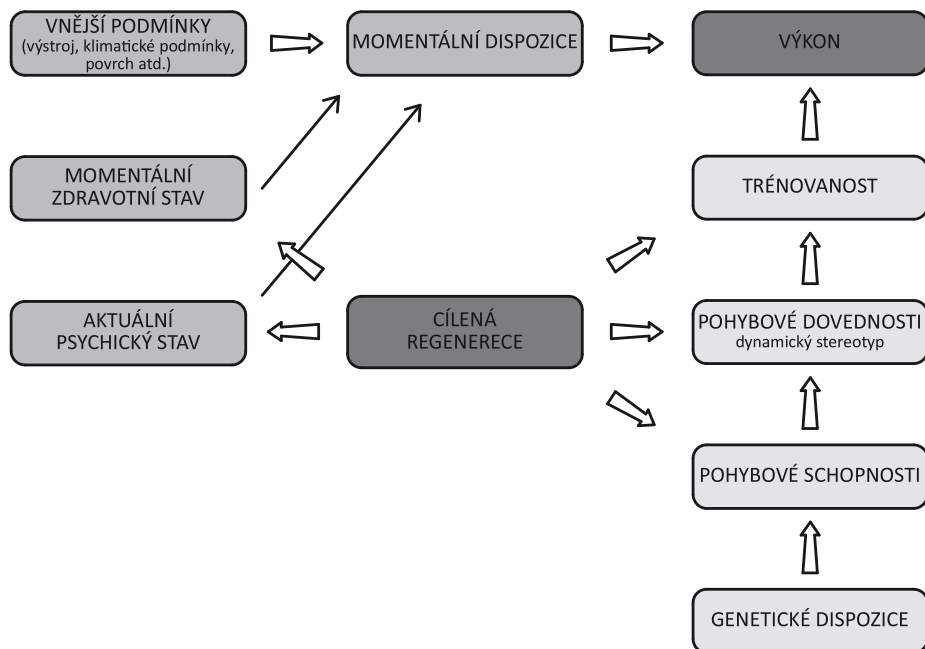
VNĚJŠÍ PODMÍNKY
(výstroj, klimatické podmínky, povrch atd.)

MOMENTÁLNÍ DISPOZICE

VÝKON

MOMENTÁLNÍ ZDRAVOTNÍ STAV

TRÉNOVANOST

AKTUÁLNÍ PSYCHICKÝ STAV

CÍLENÁ REGENERECE

POHYBOVÉ DOVEDNOSTI
dynamický stereotyp

POHYBOVÉ SCHOPNOSTI

GENETICKÉ DISPOZICE